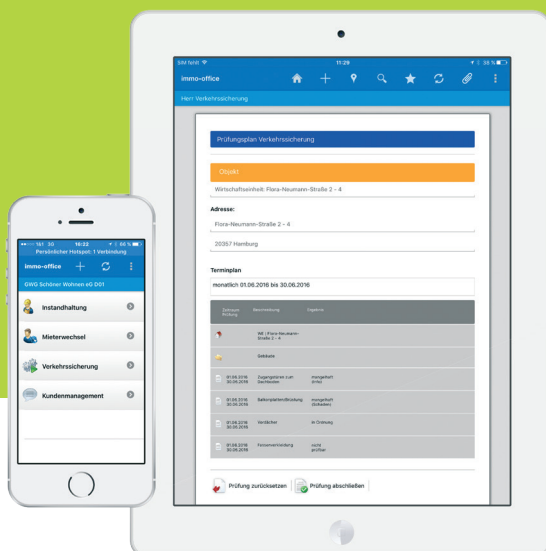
SIM fehlt 11:29 38 %

immo-office

Herr Verkehrssicherung

Prüfungsplan Verkehrssicherung

Objekt

Wirtschaftseinheit: Flora-Neumann-Straße 2 - 4

Adresse:

Flora-Neumann-Straße 2 - 4

20357 Hamburg

Terminplan

monatlich 01.06.2016 bis 30.06.2016

| Zeitraum Prüfung | Beschreibung | Ergebnis |
|---|---|---|
| | WE \| Flora-Neumann-Straße 2 - 4 | |
| | Gebäude | |
| 01.06.2016 30.06.2016 | Zugangstüren zum Dachboden | mangelhaft (Info) |
| 01.06.2016 30.06.2016 | Balkonplattenüberprüfung | mangelhaft (Schaden) |
| 01.06.2016 30.06.2016 | Vordächer | in Ordnung |
| 01.06.2016 30.06.2016 | Fernverwendung | nicht geprüfter |

Prüfung zurücksetzen

Prüfung abschließen

161 3G 16:22 88 %

Persönlicher Hotspot: 1 Verbindung

immo-office

GWG Schöner Wohnen eG D01

Instandhaltung

Mieterwechsel

Verkehrssicherung

Kundenmanagement